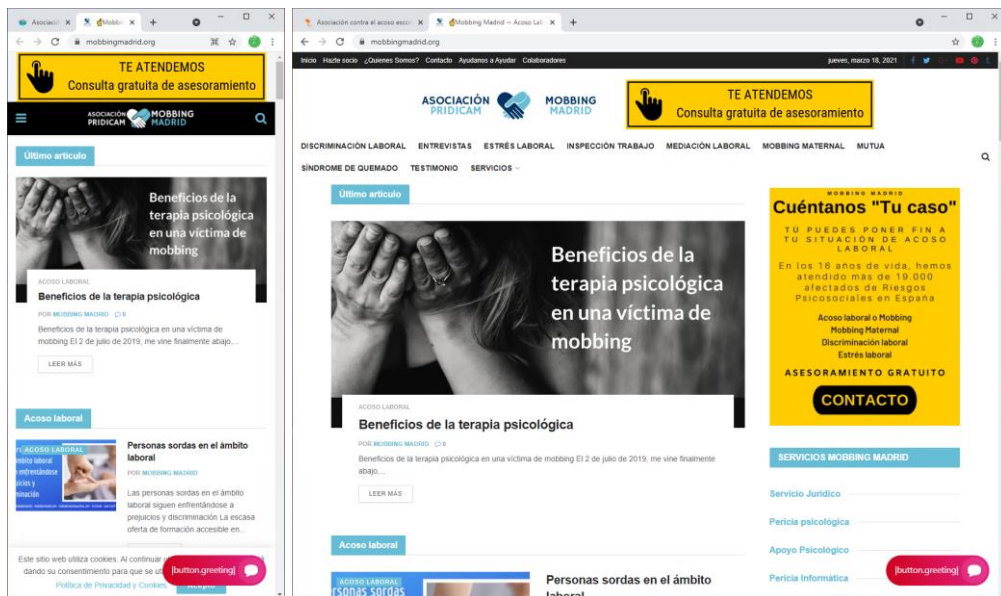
Asociació ×  Mobbin ×  +
mobbingmadrid.org

TE ATENDEMOS
Consulta gratuita de asesoramiento

ASOCIACIÓN PRIDICAM MOBBING MADRID

Último artículo

Beneficios de la terapia psicológica en una víctima de mobbing

ACOSO LABORAL
Beneficios de la terapia psicológica
POR MOBBING MADRID 0
Beneficios de la terapia psicológica en una víctima de mobbing El 2 de julio de 2019, me vine finalmente abajo…
LEER MÁS

Acoso laboral

ACOSO LABORAL
Personas sordas en el ámbito laboral
POR MOBBING MADRID
Las personas sordas en el ámbito laboral siguen enfrentándose a prejuicios y discriminación La escasa oferta de formación accesible en…

Este sitio web utiliza cookies. Al continuar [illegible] dando su consentimiento para que se ut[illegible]
Política de Privacidad y Cookies
[button.greeting]

Asociación contra el acoso esco ×  Mobbing Madrid ≈ Acoso Lab ×  +
mobbingmadrid.org

Inicio Hazte socio ¿Quienes Somos? Contacto Ayudanos a Ayudar Colaboradores
jueves, marzo 18, 2021

ASOCIACIÓN PRIDICAM MOBBING MADRID
TE ATENDEMOS
Consulta gratuita de asesoramiento

DISCRIMINACIÓN LABORAL ENTREVISTAS ESTRÉS LABORAL INSPECCIÓN TRABAJO MEDIACIÓN LABORAL MOBBING MATERNAL MUTUA
SÍNDROME DE QUEMADO TESTIMONIO SERVICIOS

Último artículo

Beneficios de la terapia psicológica en una víctima de mobbing

ACOSO LABORAL
Beneficios de la terapia psicológica
POR MOBBING MADRID 0
Beneficios de la terapia psicológica en una víctima de mobbing El 2 de julio de 2019, me vine finalmente abajo,…
LEER MÁS

MOBBING MADRID
Cuéntanos "Tu caso"
TÚ PUEDES PONER FIN A TU SITUACIÓN DE ACOSO LABORAL
En los 16 años de vida, hemos atendido más de 19.000 afectados de Riesgos Psicosociales en España
Acoso laboral o Mobbing
Mobbing Maternal
Discriminación laboral
Estrés laboral
ASESORAMIENTO GRATUITO
CONTACTO

SERVICIOS MOBBING MADRID
Servicio Jurídico
Pericia psicológica
Apoyo Psicológico
Pericia Informática

Acoso laboral

ACOSO LABORAL
Personas sordas en el ámbito laboral
[button.greeting]